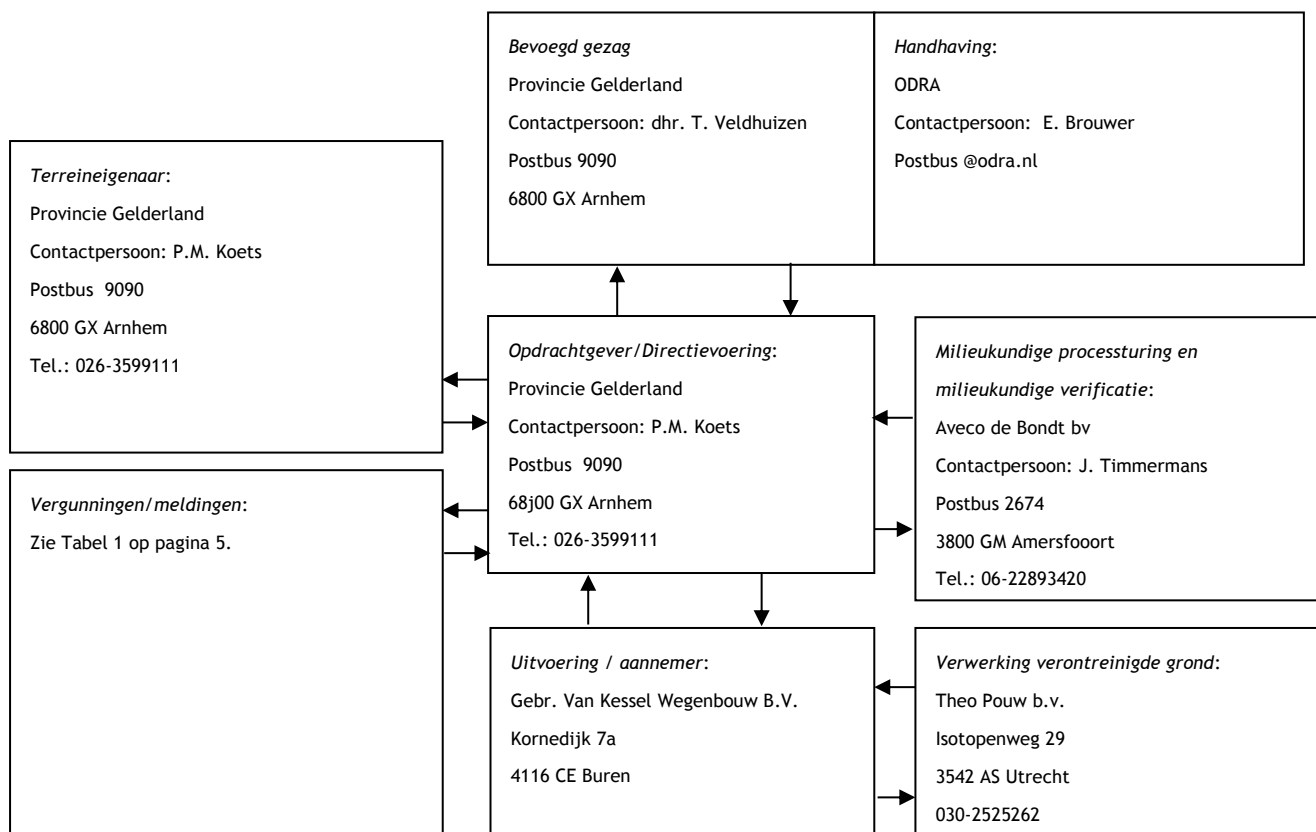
*Bevoegd gezag*
Provincie Gelderland
Contactpersoon: dhr. T. Veldhuizen
Postbus 9090
6800 GX Arnhem

*Handhaving*:
ODRA
Contactpersoon: E. Brouwer
Postbus @odra.nl

*Terreineigenaar*:
Provincie Gelderland
Contactpersoon: P.M. Koets
Postbus 9090
6800 GX Arnhem
Tel.: 026-3599111

*Opdrachtgever/Directievoering*:
Provincie Gelderland
Contactpersoon: P.M. Koets
Postbus 9090
68j00 GX Arnhem
Tel.: 026-3599111

*Milieukundige processturing en milieukundige verificatie*:
Aveco de Bondt bv
Contactpersoon: J. Timmermans
Postbus 2674
3800 GM Amersfooort
Tel.: 06-22893420

*Vergunningen/meldingen*:
Zie Tabel 1 op pagina 5.

*Uitvoering / aannemer*:
Gebr. Van Kessel Wegenbouw B.V.
Kornedijk 7a
4116 CE Buren

*Verwerking verontreinigde grond*:
Theo Pouw b.v.
Isotopenweg 29
3542 AS Utrecht
030-2525262